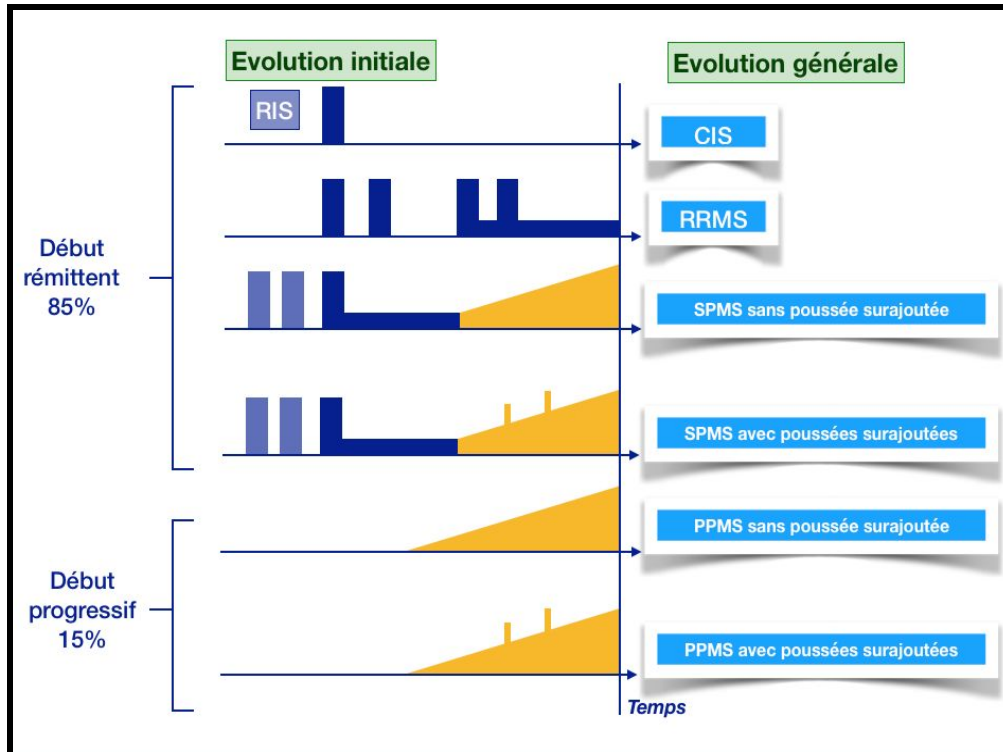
Evolution initiale

Evolution générale

RIS

CIS

RRMS

Début rémittent 85%

SPMS sans poussée surajoutée

SPMS avec poussées surajoutées

PPMS sans poussée surajoutée

Début progressif 15%

PPMS avec poussées surajoutées

Temps